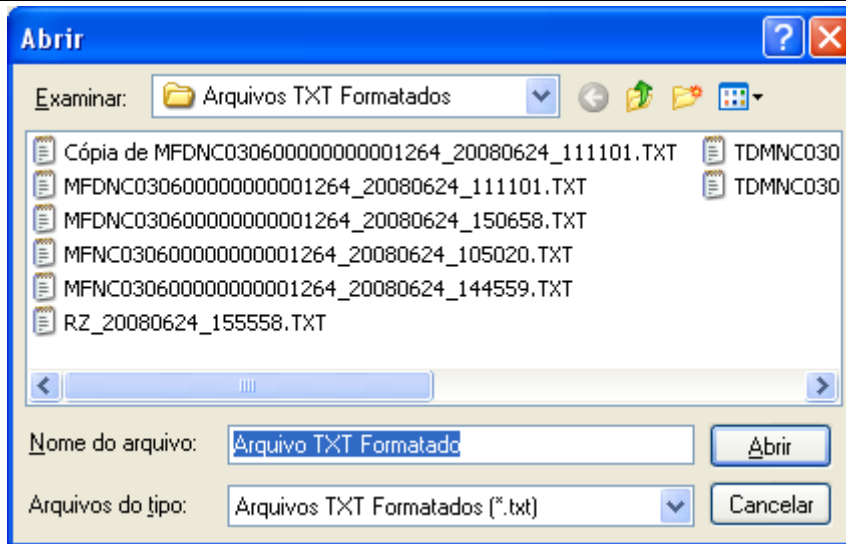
Abrir

Examinar: Arquivos TXT Formatados

Cópia de MFDNC030600000000001264_20080624_111101.TXT
MFDNC030600000000001264_20080624_111101.TXT
MFDNC030600000000001264_20080624_150658.TXT
MFNC030600000000001264_20080624_105020.TXT
MFNC030600000000001264_20080624_144559.TXT
RZ_20080624_155558.TXT
TDMNC030
TDMNC030

Nome do arquivo: Arquivo TXT Formatado
Abrir

Arquivos do tipo: Arquivos TXT Formatados (*.txt)
Cancelar